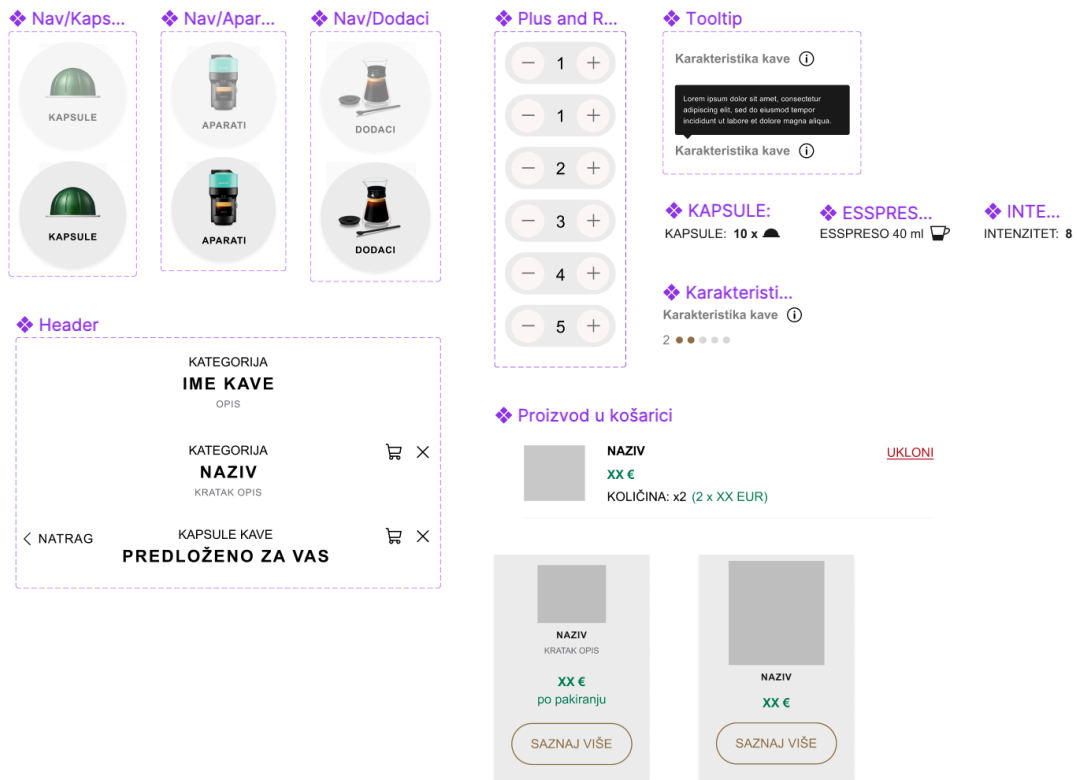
❖ Nav/Kaps...
KAPSULE
KAPSULE

❖ Nav/Apar...
APARATI
APARATI

❖ Nav/Dodaci
DODACI
DODACI

❖ Plus and R...
− 1 +
− 1 +
− 2 +
− 3 +
− 4 +
− 5 +

❖ Tooltip
Karakteristika kave
Lorem ipsum dolor sit amet, consectetur adipiscing elit, sed do eiusmod tempor incididunt ut labore et dolore magna aliqua.
Karakteristika kave

❖ KAPSULE:
KAPSULE: 10 x

❖ ESSPRES...
ESSPRESO 40 ml

❖ INTE...
INTENZITET: 8

❖ Karakteristi...
Karakteristika kave
2

❖ Header
KATEGORIJA
IME KAVE
OPIS

KATEGORIJA
NAZIV
KRATAK OPIS

NATRAG
KAPSULE KAVE
PREDLOŽENO ZA VAS

❖ Proizvod u košarici
NAZIV
XX €
KOLIČINA: x2 (2 x XX EUR)
UKLONI

NAZIV
KRATAK OPIS
XX €
po pakiranju
SAZNAJ VIŠE

NAZIV
XX €
SAZNAJ VIŠE